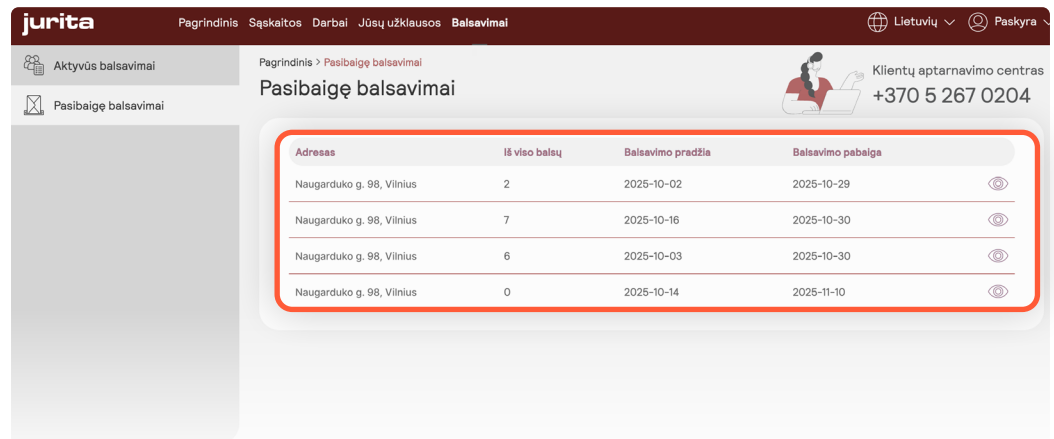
jurita

Pagrindinis Sąskaitos Darbai Jūsų užklausos Balsavimai

Lietuvių Paskyra

Aktyvūs balsavimai

Pasibaigę balsavimai

Pagrindinis > Pasibaigę balsavimai

Pasibaigę balsavimai

Klientų aptarnavimo centras
+370 5 267 0204

| Adresas | Iš viso balsų | Balsavimo pradžia | Balsavimo pabaiga |
|---|---|---|---|
| Naugarduko g. 98, Vilnius | 2 | 2025-10-02 | 2025-10-29 |
| Naugarduko g. 98, Vilnius | 7 | 2025-10-16 | 2025-10-30 |
| Naugarduko g. 98, Vilnius | 6 | 2025-10-03 | 2025-10-30 |
| Naugarduko g. 98, Vilnius | 0 | 2025-10-14 | 2025-11-10 |